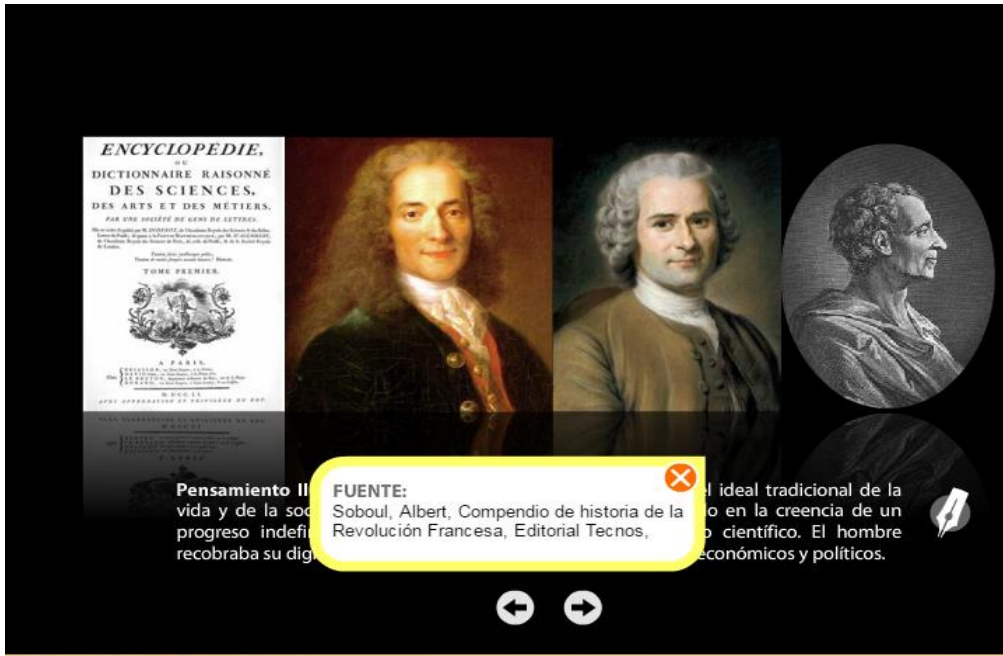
ENCYCLOPEDIE,
OU
DICTIONNAIRE RAISONNÉ
DES SCIENCES,
DES ARTS ET DES MÉTIERS.
PAR UNE SOCIÉTÉ DE GENS DE LETTRES.
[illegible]
TOME PREMIER.
A PARIS,
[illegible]

Pensamiento Il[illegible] el ideal tradicional de la vida y de la soc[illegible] o en la creencia de un progreso indefi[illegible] científico. El hombre recobraba su dig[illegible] económicos y políticos.

FUENTE:
Soboul, Albert, Compendio de historia de la Revolución Francesa, Editorial Tecnos,